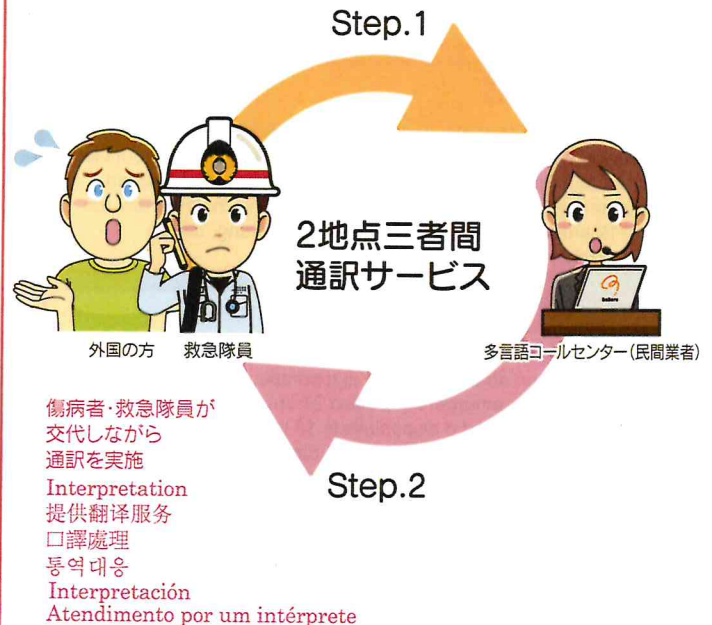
Step.1

2地点三者間
通訳サービス

外国の方　救急隊員

多言語コールセンター(民間業者)

傷病者・救急隊員が
交代しながら
通訳を実施
Interpretation
提供翻译服务
口譯處理
통역 대응
Interpretación
Atendimento por um intérprete

Step.2